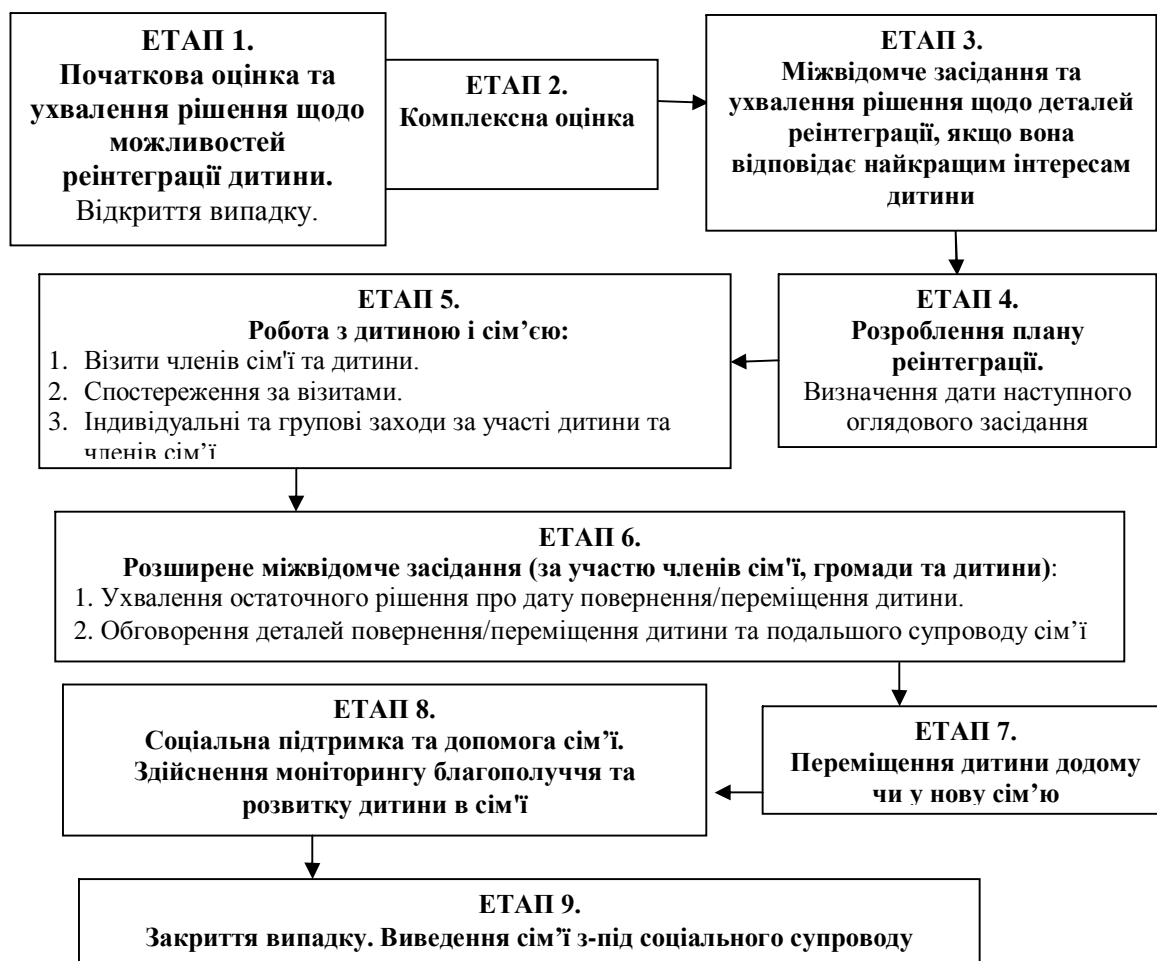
ЕТАП 1.
Початкова оцінка та ухвалення рішення щодо можливостей реінтеграції дитини.
Відкриття випадку.

ЕТАП 2.
Комплексна оцінка

ЕТАП 3.
Міжвідомче засідання та ухвалення рішення щодо деталей реінтеграції, якщо вона відповідає найкращим інтересам дитини

ЕТАП 4.
Розроблення плану реінтеграції.
Визначення дати наступного оглядового засідання

ЕТАП 5.
Робота з дитиною і сім'єю:
1. Візити членів сім'ї та дитини.
2. Спостереження за візитами.
3. Індивідуальні та групові заходи за участі дитини та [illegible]

ЕТАП 6.
Розширене міжвідомче засідання (за участю членів сім'ї, громади та дитини):
1. Ухвалення остаточного рішення про дату повернення/переміщення дитини.
2. Обговорення деталей повернення/переміщення дитини та подальшого супроводу сім'ї

ЕТАП 7.
Переміщення дитини додому чи у нову сім'ю

ЕТАП 8.
Соціальна підтримка та допомога сім'ї.
Здійснення моніторингу благополуччя та розвитку дитини в сім'ї

ЕТАП 9.
Закриття випадку. Виведення сім'ї з-під соціального супроводу